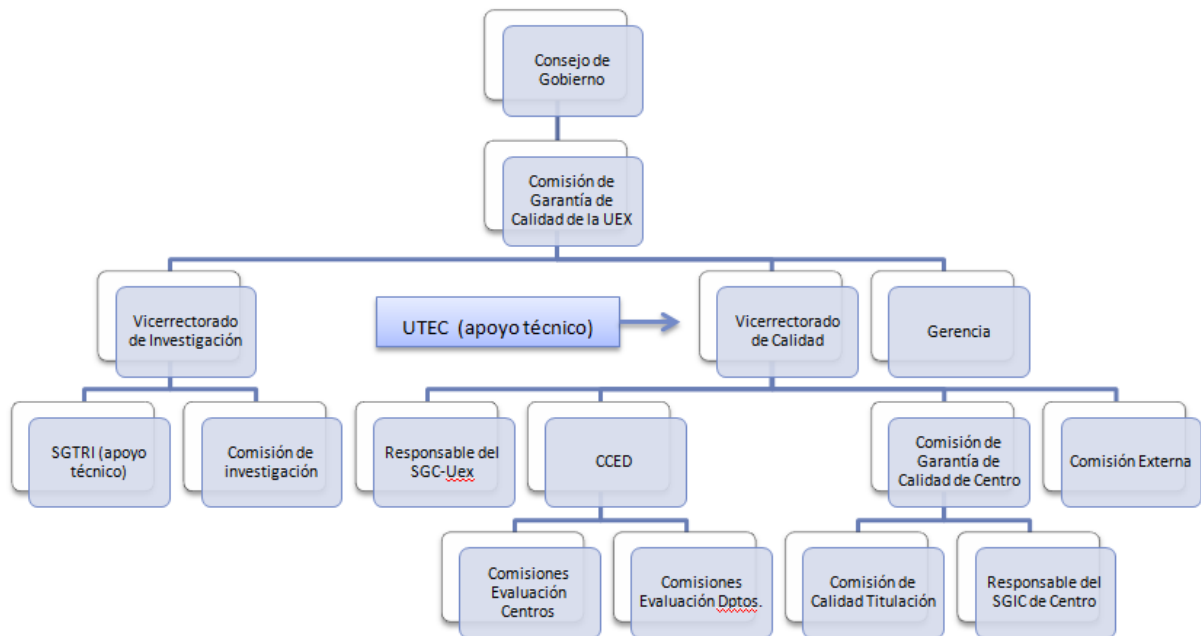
Consejo de Gobierno

Comisión de Garantía de Calidad de la UEX

Vicerrectorado de Investigación

UTEC (apoyo técnico)

Vicerrectorado de Calidad

Gerencia

SGTRI (apoyo técnico)

Comisión de investigación

Responsable del SGC-Uex

CCED

Comisión de Garantía de Calidad de Centro

Comisión Externa

Comisiones Evaluación Centros

Comisiones Evaluación Dptos.

Comisión de Calidad Titulación

Responsable del SGIC de Centro